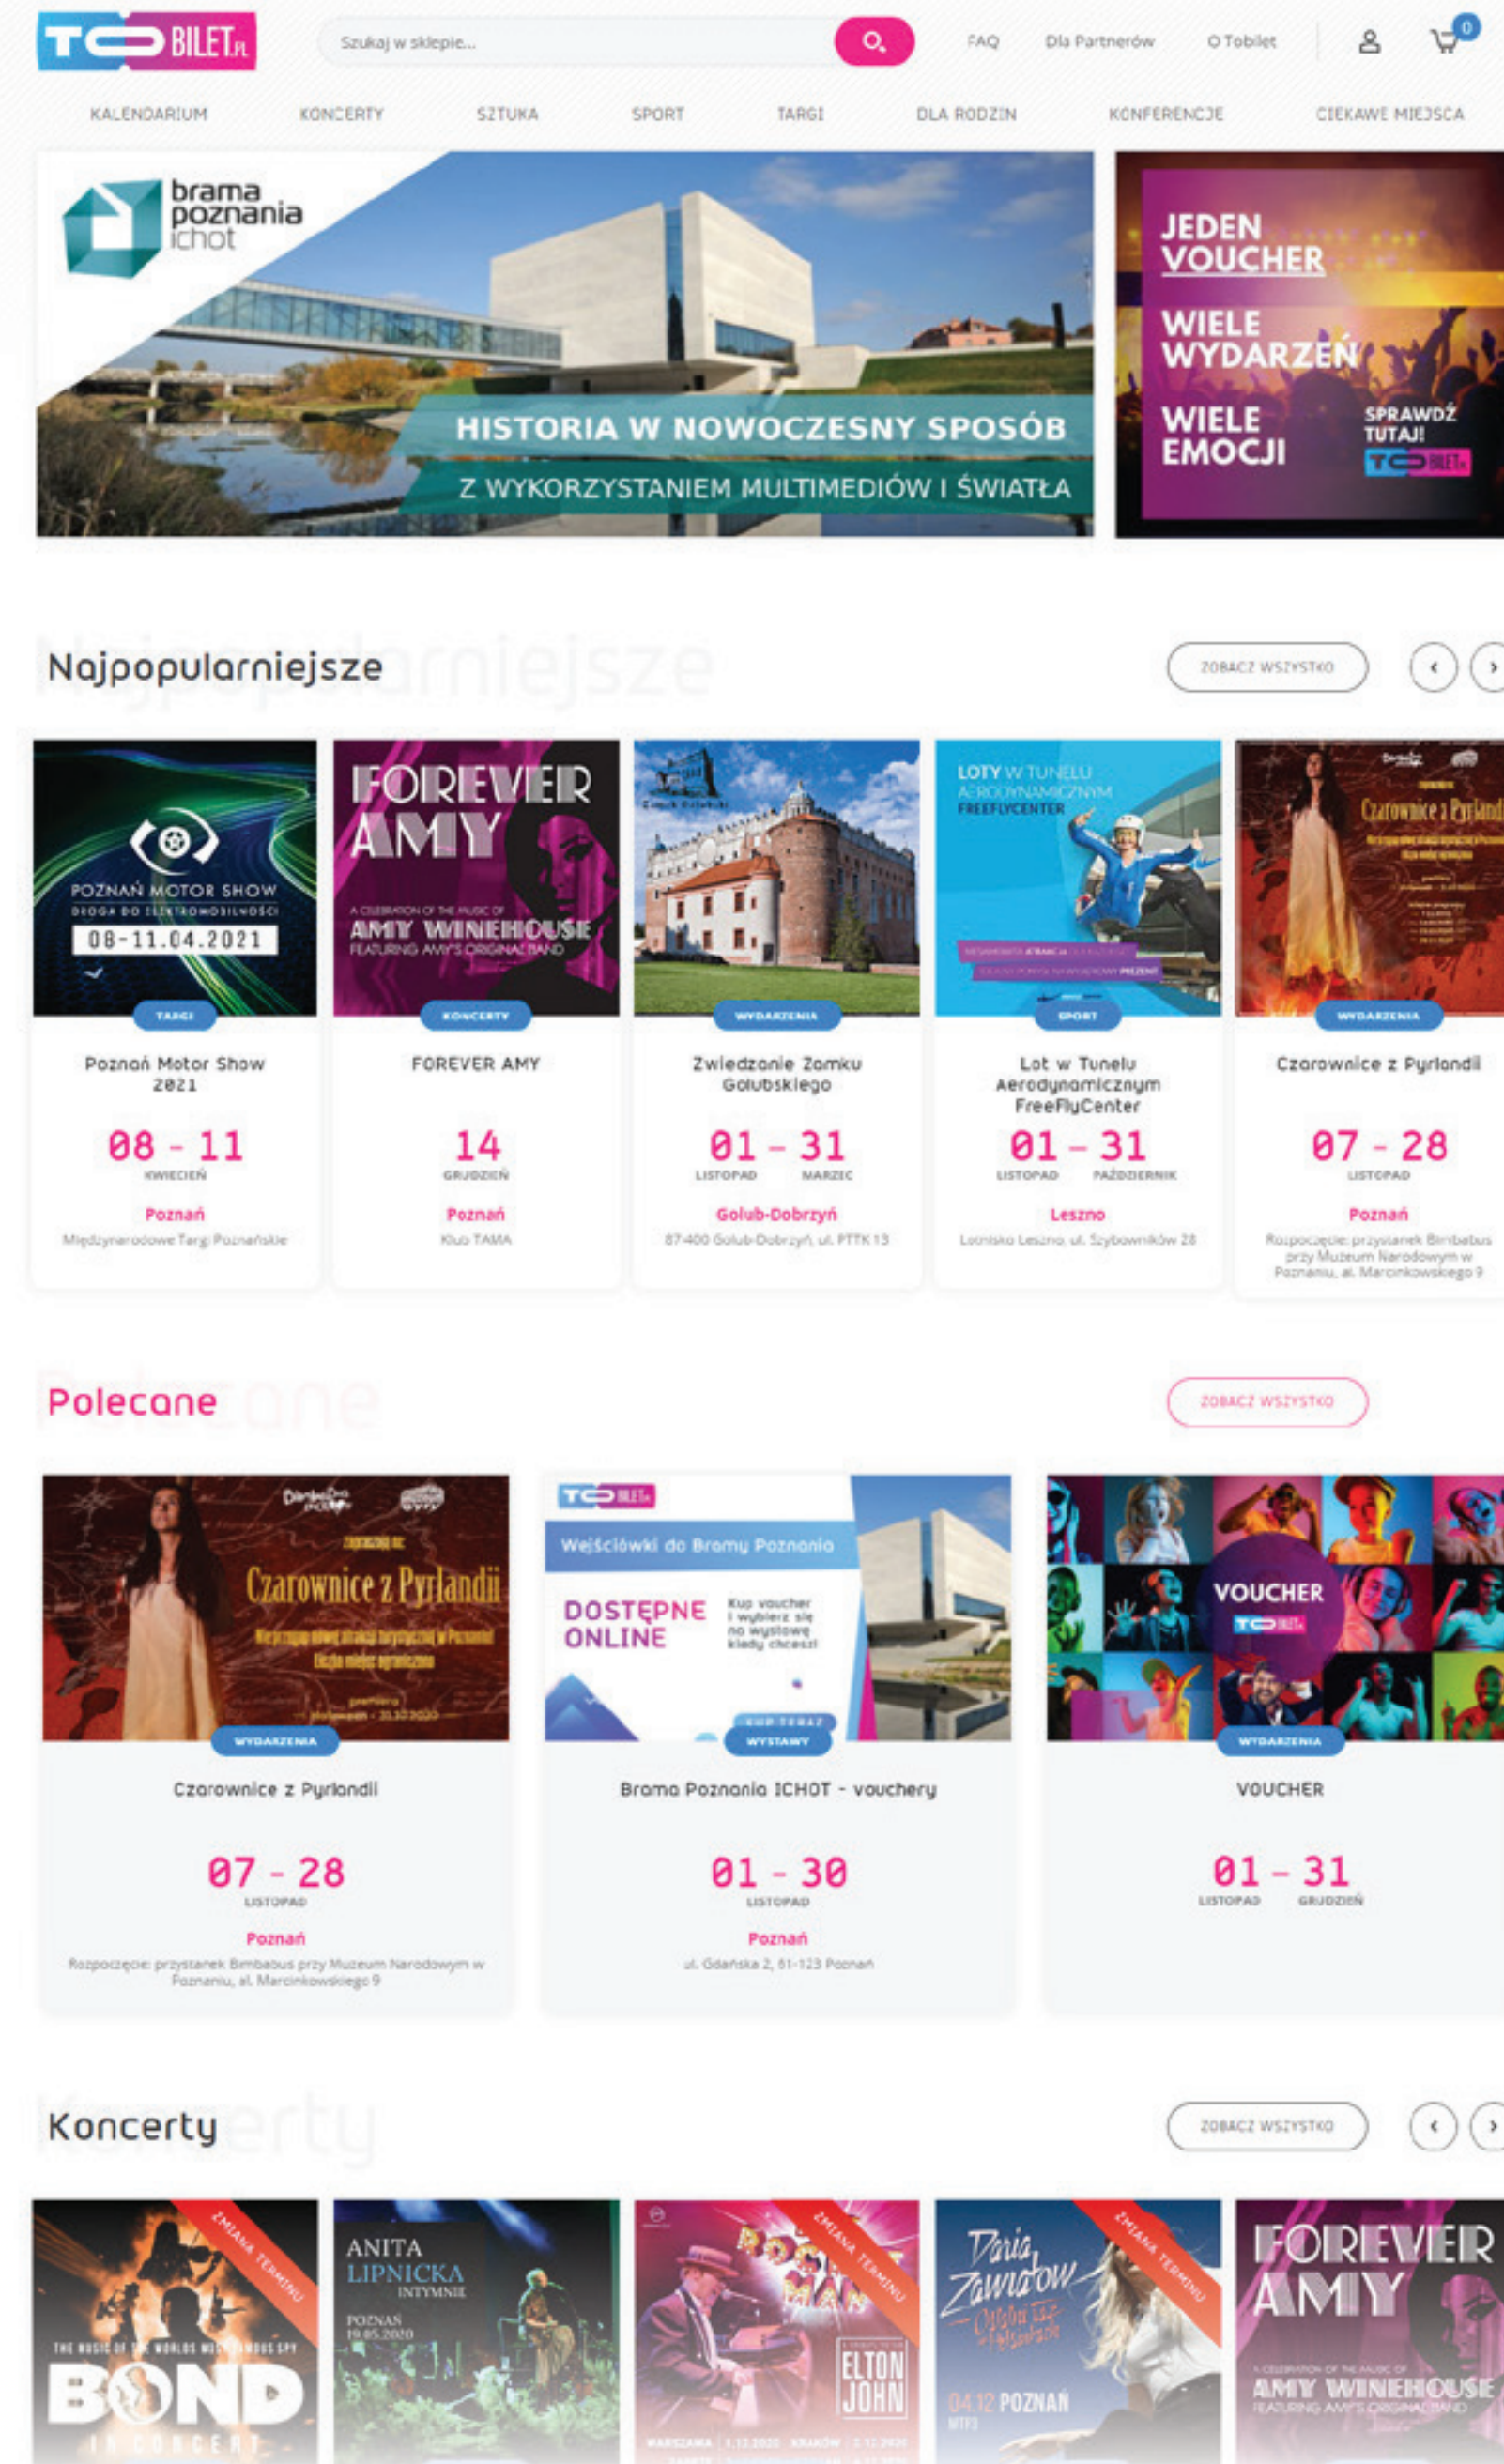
TO BILET.pl

Szukaj w sklepie...

FAQ Dla Partnerów O Tobilet

0

KALENDARIUM KONCERTY SZTUKA SPORT TARGI DLA RODZIN KONFERENCJE CIEKAWE MIEJSCA

brama poznania ichot

HISTORIA W NOWOCZESNY SPOSÓB

Z WYKORZYSTANIEM MULTIMEDIÓW I ŚWIATŁA

JEDEN VOUCHER

WIELE WYDARZEŃ

WIELE EMOCJI

SPRAWDŹ TUTAJ!

Najpopularniejsze

ZOBACZ WSZYSTKO

POZNAŃ MOTOR SHOW
DROGA DO ELEKTROMOBILNOŚCI
08-11.04.2021

TARGI

Poznań Motor Show 2021

08 - 11
KWIECIEŃ

Poznań
Międzynarodowe Targi Poznańskie

FOREVER AMY
A CELEBRATION OF THE MUSIC OF
AMY WINEHOUSE
FEATURING AMY'S ORIGINAL BAND

KONCERTY

FOREVER AMY

14
GRUDZIEŃ

Poznań
Klub TAMA

WYDARZENIA

Zwiedzanie Zamku Golubskiego

01 - 31
LISTOPAD MARZEC

Golub-Dobrzyń
87-400 Golub-Dobrzyń, ul. PTTK 13

LOTY W TUNELU AERODYNAMICZNYM FREEFLYCENTER

SPORT

Lot w Tunelu Aerodynamicznym FreeFlyCenter

01 - 31
LISTOPAD PAŹDZIERNIK

Leszno
Lotnisko Leszno, ul. Szybowników 28

Czarownice z Pyrlandii

WYDARZENIA

Czarownice z Pyrlandii

07 - 28
LISTOPAD

Poznań
Rozpoczęcie: przystanek Bimbabus przy Muzeum Narodowym w Poznaniu, al. Marcinkowskiego 9

Polecane

ZOBACZ WSZYSTKO

Czarownice z Pyrlandii

WYDARZENIA

Czarownice z Pyrlandii

07 - 28
LISTOPAD

Poznań
Rozpoczęcie: przystanek Bimbabus przy Muzeum Narodowym w Poznaniu, al. Marcinkowskiego 9

Wejściówki do Bramy Poznania

DOSTĘPNE ONLINE

Kup voucher i wybierz się na wystawę kiedy chcesz!

KUP TERAZ

WYSTAWY

Brama Poznania ICHOT - vouchery

01 - 30
LISTOPAD

Poznań
ul. Gdańska 2, 61-123 Poznań

VOUCHER

WYDARZENIA

VOUCHER

01 - 31
LISTOPAD GRUDZIEŃ

Koncerty

ZOBACZ WSZYSTKO

ZMIANA TERMINU
THE MUSIC OF THE WORLDS MOST FAMOUS SPY
BOND
IN CONCERT

ANITA LIPNICKA
INTYMNIE
POZNAŃ
19.05.2020

ZMIANA TERMINU
ROCKET MAN
ELTON JOHN
WARSZAWA | 1.12.2020 KRAKÓW | 2.12.2020

ZMIANA TERMINU
Daria Zawiałow
04.12 POZNAŃ
MTP3

FOREVER AMY
A CELEBRATION OF THE MUSIC OF
AMY WINEHOUSE
FEATURING AMY'S ORIGINAL BAND